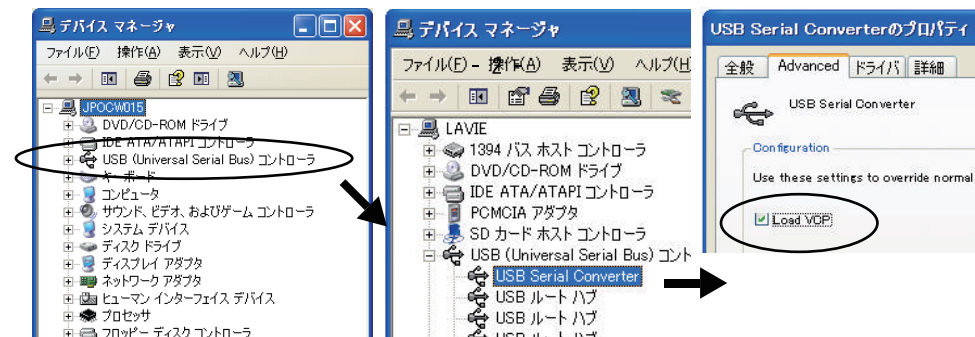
デバイス マネージャ
ファイル(F) 操作(A) 表示(V) ヘルプ(H)
JPOCW015
DVD/CD-ROM ドライブ
IDE ATA/ATAPI コントローラ
USB (Universal Serial Bus) コントローラ
キーボード
コンピュータ
サウンド、ビデオ、およびゲーム コントローラ
システム デバイス
ディスク ドライブ
ディスプレイ アダプタ
ネットワーク アダプタ
ヒューマン インターフェイス デバイス
プロセッサ
フロッピー ディスク コントローラ

デバイス マネージャ
ファイル(F) 操作(A) 表示(V) ヘルプ(H)
LAVIE
1394 バス ホスト コントローラ
DVD/CD-ROM ドライブ
IDE ATA/ATAPI コントローラ
PCMCIA アダプタ
SD カード ホスト コントローラ
USB (Universal Serial Bus) コント
USB Serial Converter
USB ルート ハブ
USB ルート ハブ

USB Serial Converterのプロパティ
全般 Advanced ドライバ 詳細
USB Serial Converter
Configuration
Use these settings to override normal
Load VCP